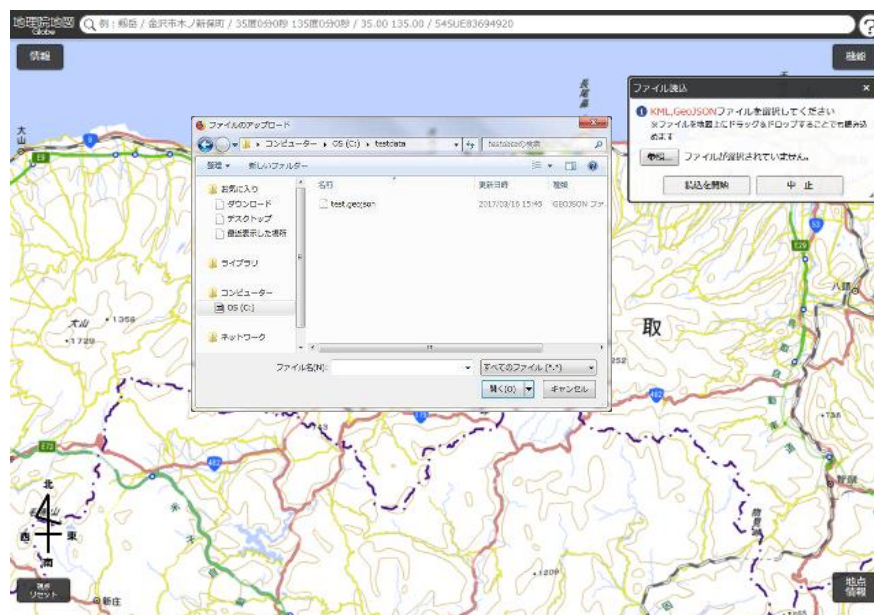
地理院地図 Globe

例：剱岳 / 金沢市木ノ新保町 / 35度0分0秒 135度0分0秒 / 35.00 135.00 / 54SUE83694920

情報

機能

ファイル読込

KML,GeoJSONファイルを選択してください
※ファイルを地図上にドラッグ＆ドロップすることでも読み込めます

参照... ファイルが選択されていません。

読込を開始

中 止

ファイルのアップロード

コンピューター ▸ OS (C:) ▸ testdata

testdataの検索

整理 ▾ 新しいフォルダー

お気に入り
ダウンロード
デスクトップ
最近表示した場所

ライブラリ

コンピューター
OS (C:)

ネットワーク

| 名前 | 更新日時 | 種類 |
|---|---|---|
| test.geojson | 2017/03/16 15:45 | GEOJSON ファ |

ファイル名(N):

すべてのファイル (*.*)

開く(O)

キャンセル

大山

取

北

西

東

南

新庄

地点情報

リセット

E9

E29

E72

482

八頭

大山

•1729

•1356

•1209

352

•736